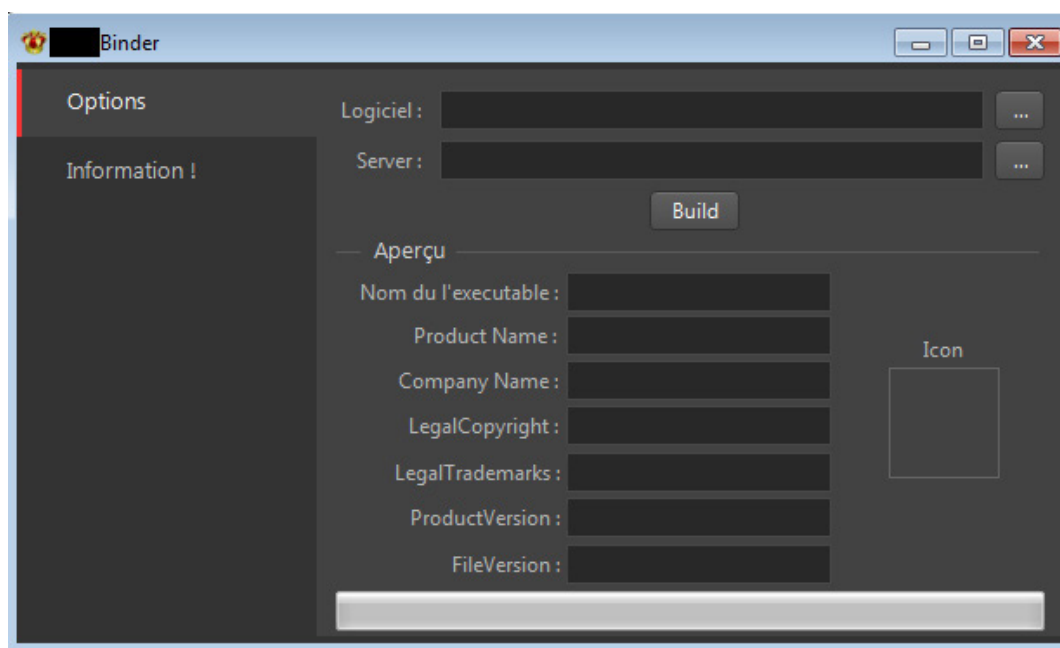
Binder

Options

Information !

Logiciel :

...

Server :

...

Build

Aperçu

Nom du l'executable :

Product Name :

Company Name :

LegalCopyright :

LegalTrademarks :

ProductVersion :

FileVersion :

Icon